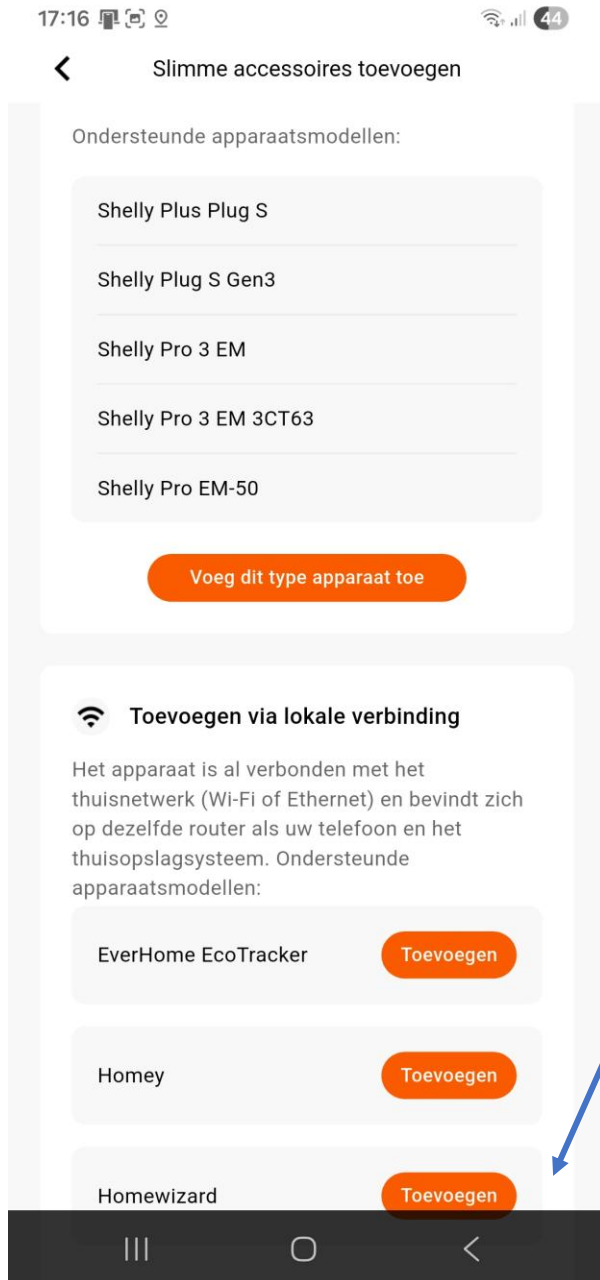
17:16

44

Slimme accessoires toevoegen

Ondersteunde apparaatsmodellen:

Shelly Plus Plug S

Shelly Plug S Gen3

Shelly Pro 3 EM

Shelly Pro 3 EM 3CT63

Shelly Pro EM-50

Voeg dit type apparaat toe

Toevoegen via lokale verbinding

Het apparaat is al verbonden met het thuisnetwerk (Wi-Fi of Ethernet) en bevindt zich op dezelfde router als uw telefoon en het thuisopslagsysteem. Ondersteunde apparaatsmodellen:

EverHome EcoTracker Toevoegen

Homey Toevoegen

Homewizard Toevoegen